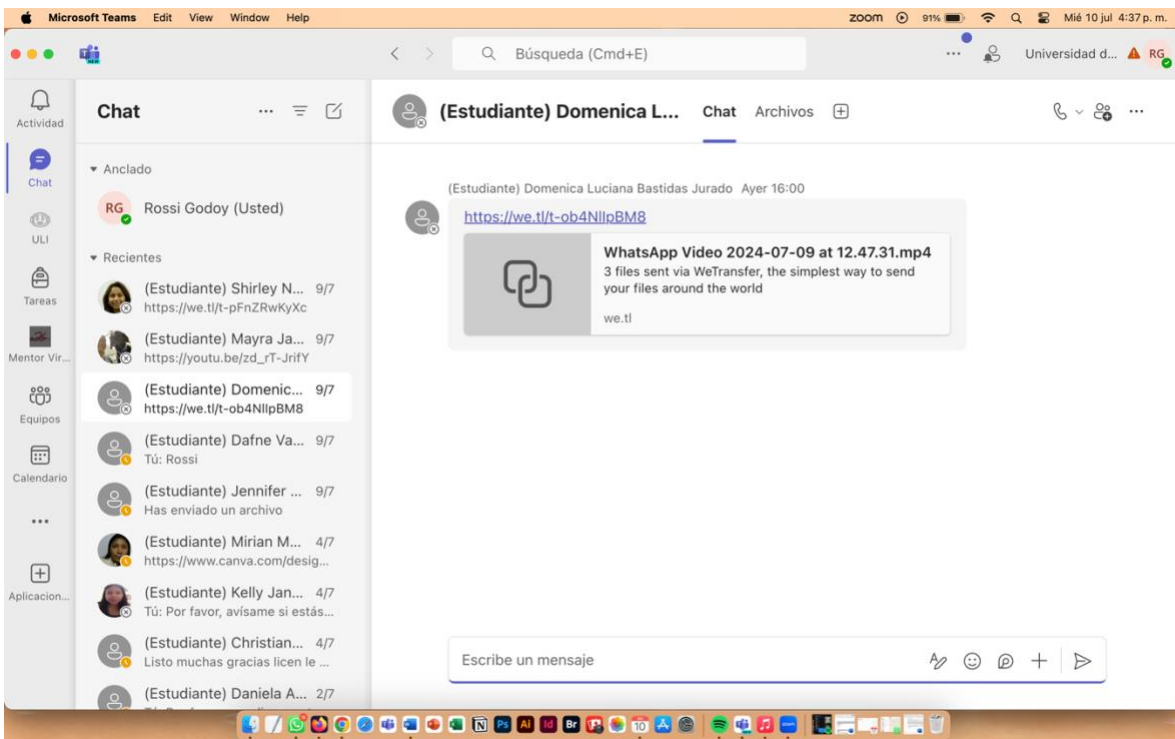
Microsoft Teams Edit View Window Help

zoom 91% Mié 10 jul 4:37 p. m.

Búsqueda (Cmd+E)

... Universidad d... RG

Actividad

Chat

ULI

Tareas

Mentor Vir...

Equipos

Calendario

...

Aplicacion...

Chat

▾ Anclado

RG Rossi Godoy (Usted)

▾ Recientes

(Estudiante) Shirley N... 9/7
https://we.tl/t-pFnZRwKyXc

(Estudiante) Mayra Ja... 9/7
https://youtu.be/zd_rT-JrifY

(Estudiante) Domenic... 9/7
https://we.tl/t-ob4NllpBM8

(Estudiante) Dafne Va... 9/7
Tú: Rossi

(Estudiante) Jennifer ... 9/7
Has enviado un archivo

(Estudiante) Mirian M... 4/7
https://www.canva.com/desig...

(Estudiante) Kelly Jan... 4/7
Tú: Por favor, avísame si estás...

(Estudiante) Christian... 4/7
Listo muchas gracias licen le ...

(Estudiante) Daniela A... 2/7

(Estudiante) Domenica L... Chat Archivos

(Estudiante) Domenica Luciana Bastidas Jurado Ayer 16:00

https://we.tl/t-ob4NllpBM8

WhatsApp Video 2024-07-09 at 12.47.31.mp4
3 files sent via WeTransfer, the simplest way to send your files around the world

we.tl

Escribe un mensaje